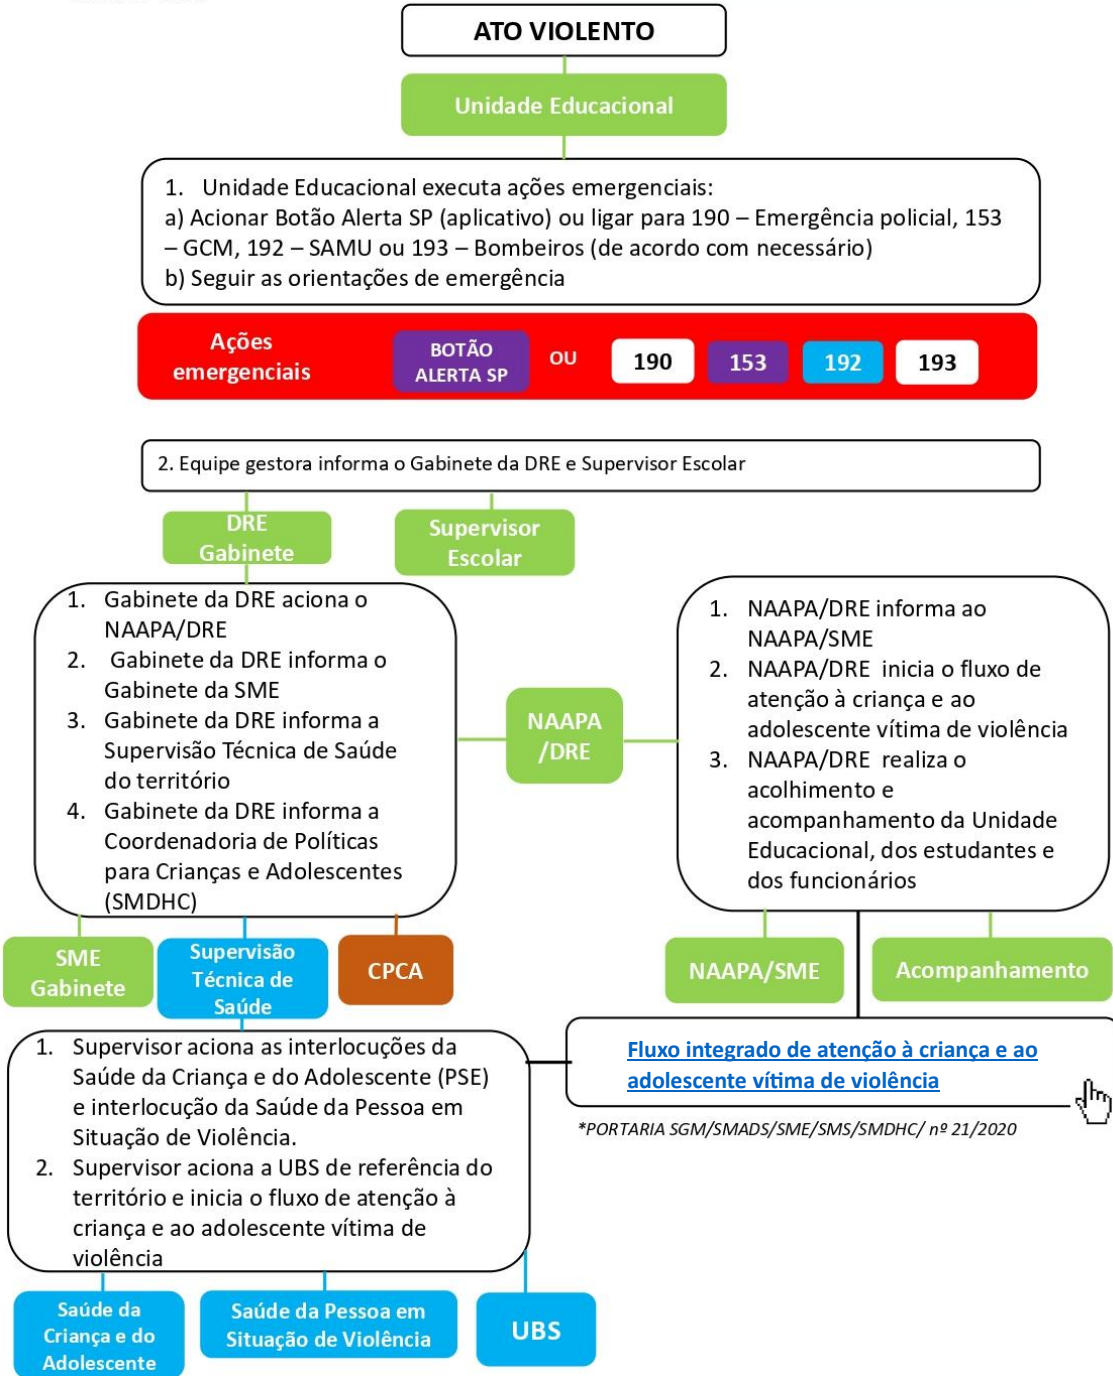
ATO VIOLENTO

Unidade Educacional

1. Unidade Educacional executa ações emergenciais:
a) Acionar Botão Alerta SP (aplicativo) ou ligar para 190 – Emergência policial, 153 – GCM, 192 – SAMU ou 193 – Bombeiros (de acordo com necessário)
b) Seguir as orientações de emergência

Ações emergenciais | BOTÃO ALERTA SP | OU | 190 | 153 | 192 | 193

2. Equipe gestora informa o Gabinete da DRE e Supervisor Escolar

DRE Gabinete

Supervisor Escolar

1. Gabinete da DRE aciona o NAAPA/DRE
2. Gabinete da DRE informa o Gabinete da SME
3. Gabinete da DRE informa a Supervisão Técnica de Saúde do território
4. Gabinete da DRE informa a Coordenadoria de Políticas para Crianças e Adolescentes (SMDHC)

NAAPA /DRE

1. NAAPA/DRE informa ao NAAPA/SME
2. NAAPA/DRE inicia o fluxo de atenção à criança e ao adolescente vítima de violência
3. NAAPA/DRE realiza o acolhimento e acompanhamento da Unidade Educacional, dos estudantes e dos funcionários

SME Gabinete

Supervisão Técnica de Saúde

CPCA

NAAPA/SME

Acompanhamento

1. Supervisor aciona as interlocuções da Saúde da Criança e do Adolescente (PSE) e interlocução da Saúde da Pessoa em Situação de Violência.
2. Supervisor aciona a UBS de referência do território e inicia o fluxo de atenção à criança e ao adolescente vítima de violência

Fluxo integrado de atenção à criança e ao adolescente vítima de violência

*PORTARIA SGM/SMADS/SME/SMS/SMDHC/ nº 21/2020

Saúde da Criança e do Adolescente

Saúde da Pessoa em Situação de Violência

UBS